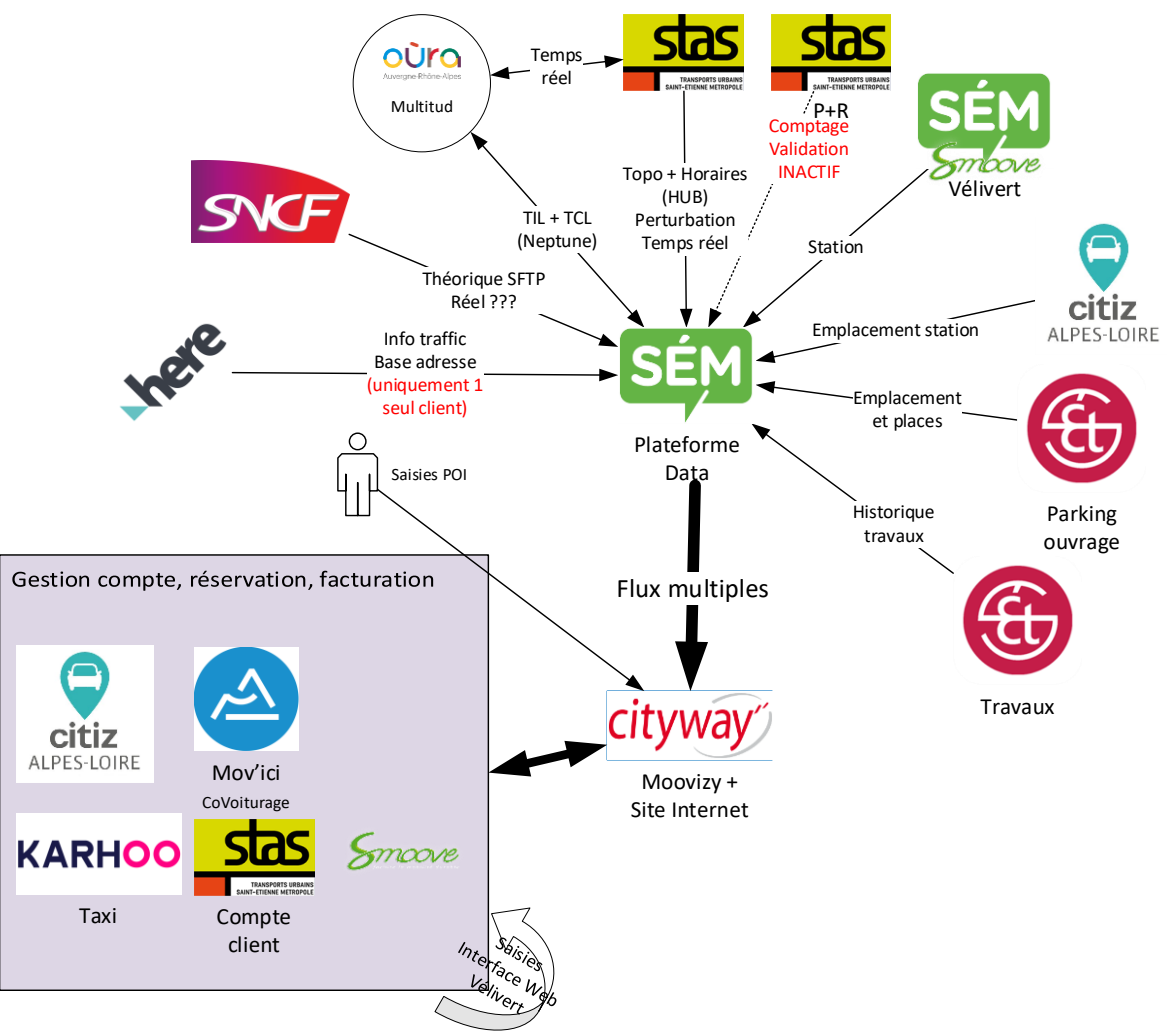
oùra
Auvergne-Rhône-Alpes
Multitud

Temps réel

stas
TRANSPORTS URBAINS SAINT-ÉTIENNE MÉTROPOLE

stas
TRANSPORTS URBAINS SAINT-ÉTIENNE MÉTROPOLE

P+R
Comptage
Validation
INACTIF

SÉM
Smoove
Vélivert

SNCF

TIL + TCL
(Neptune)

Topo + Horaires
(HUB)
Perturbation
Temps réel

Station

citiz
ALPES-LOIRE

Théorique SFTP
Réel ???

Emplacement station

here

Info traffic
Base adresse
(uniquement 1 seul client)

SÉM

Plateforme Data

Emplacement et places

Parking ouvrage

Saisies POI

Historique travaux

Flux multiples

Travaux

Gestion compte, réservation, facturation

citiz
ALPES-LOIRE

Mov'ici
CoVoiturage

KARHOO
Taxi

stas
TRANSPORTS URBAINS SAINT-ÉTIENNE MÉTROPOLE
Compte client

Smoove

cityway

Moovizy +
Site Internet

Saisies
Interface Web
Vélivert